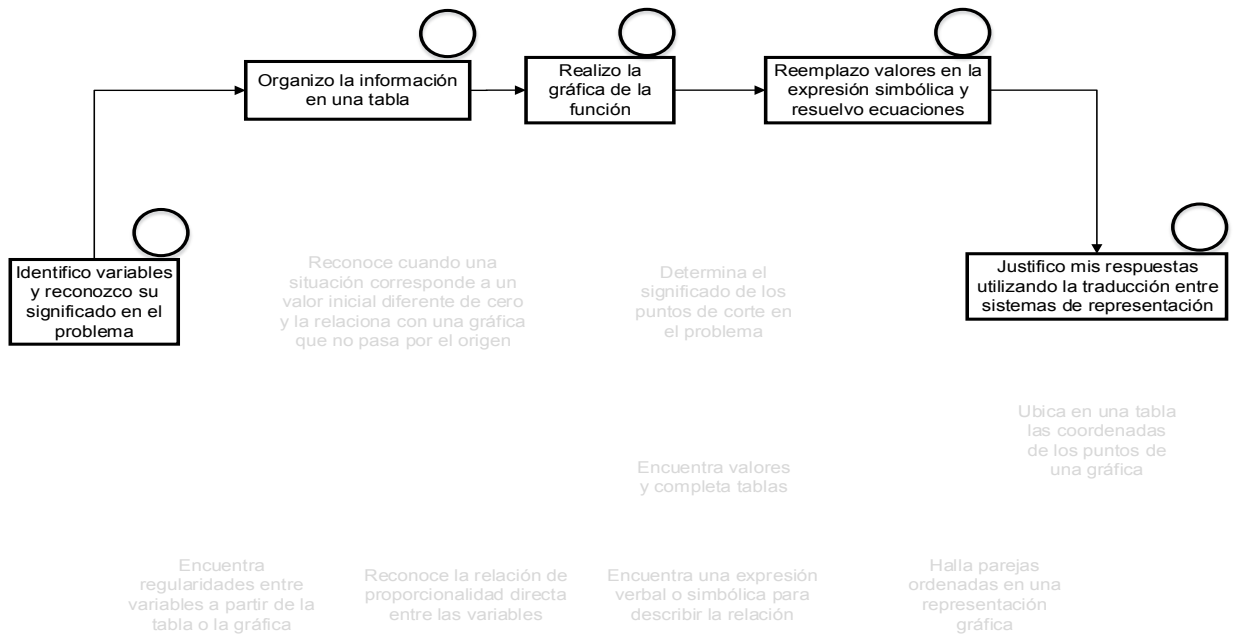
Organizo la información en una tabla

Realizo la gráfica de la función

Reemplazo valores en la expresión simbólica y resuelvo ecuaciones

Identifico variables y reconozco su significado en el problema

Reconoce cuando una situación corresponde a un valor inicial diferente de cero y la relaciona con una gráfica que no pasa por el origen

Determina el significado de los puntos de corte en el problema

Justifico mis respuestas utilizando la traducción entre sistemas de representación

Ubica en una tabla las coordenadas de los puntos de una gráfica

Encuentra valores y completa tablas

Encuentra regularidades entre variables a partir de la tabla o la gráfica

Reconoce la relación de proporcionalidad directa entre las variables

Encuentra una expresión verbal o simbólica para describir la relación

Halla parejas ordenadas en una representación gráfica